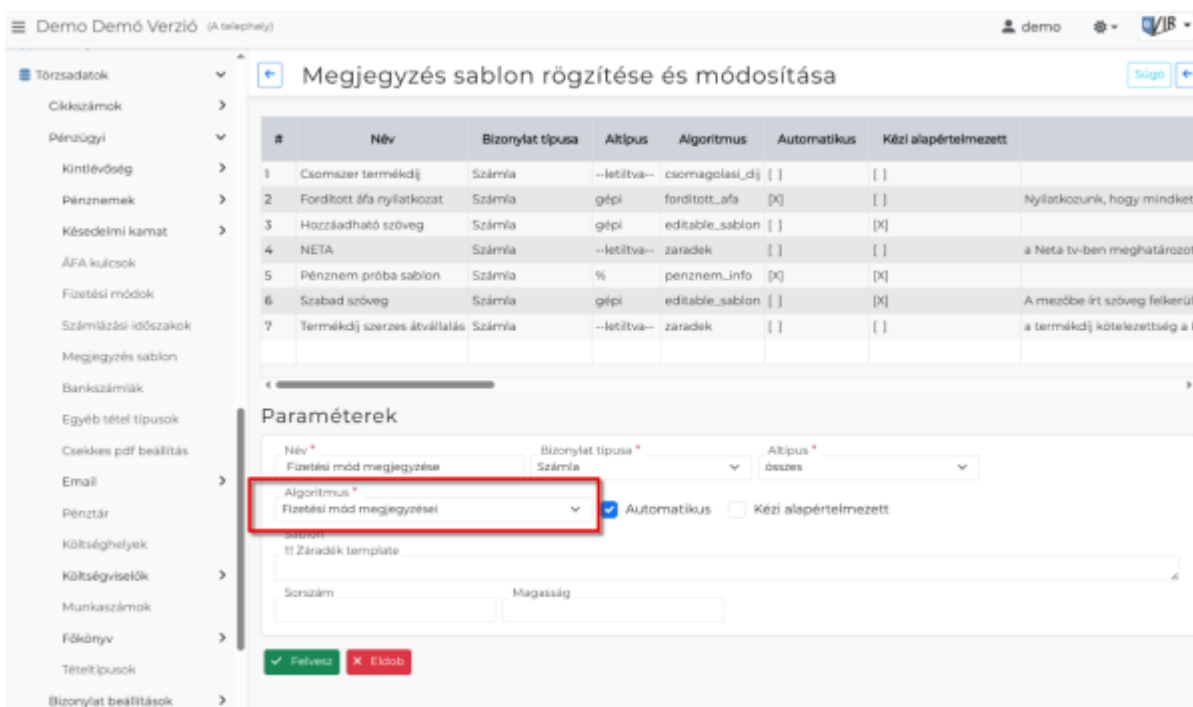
≡ Demo Demó Verzió (A telephely)

demo

Törzsadatok
Cikkszámok
Pénzügyi
Kintlévőség
Pénznemek
Késedelmi kamat
ÁFA kulcsok
Fizetési módok
Számlázási időszakok
Megjegyzés sablon
Bankszámlák
Egyéb tétel típusok
Csekkes pdf beállítás
Email
Pénztár
Költséghelyek
Költségviselők
Munkaszámok
Főkönyv
Tételtípusok
Bizonylat beállítások

Megjegyzés sablon rögzítése és módosítása

Súgó

| # | Név | Bizonylat típusa | Altípus | Algoritmus | Automatikus | Kézi alapértelmezett | |
|---|---|---|---|---|---|---|---|
| 1 | Csomszer termékdíj | Számla | --letiltva-- | csomagolasi_dij | [ ] | [ ] | |
| 2 | Fordított áfa nyilatkozat | Számla | gépi | forditott_afa | [X] | [ ] | Nyilatkozunk, hogy mindket |
| 3 | Hozzáadható szöveg | Számla | gépi | editable_sablon | [ ] | [X] | |
| 4 | NETA | Számla | --letiltva-- | zaradek | [ ] | [ ] | a Neta tv-ben meghatározot |
| 5 | Pénznem próba sablon | Számla | % | penznem_info | [X] | [X] | |
| 6 | Szabad szöveg | Számla | gépi | editable_sablon | [ ] | [X] | A mezőbe írt szöveg felkerül |
| 7 | Termékdíj szerzes átvállalás | Számla | --letiltva-- | zaradek | [ ] | [ ] | a termékdíj kötelezettség a |

Paraméterek

Név *
Fizetési mód megjegyzése
Bizonylat típusa *
Számla
Altípus *
összes
Algoritmus *
Fizetési mód megjegyzései
Automatikus
Kézi alapértelmezett
Sablon
!! Záradék template
Sorszám
Magasság

Felvesz
Eldob